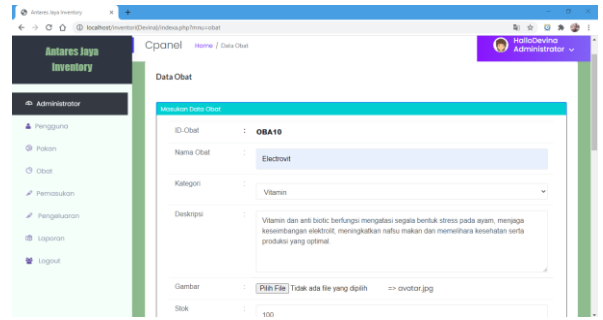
Antares Jaya Inventory

localhost/inventori/Devina/index.php?mnu=obat

Antares Jaya Inventory

Cpanel Home / Data Obat

HalloDevina Administrator

Data Obat

Administrator

Pengguna

Pakan

Obat

Pemasukan

Pengeluaran

Laporan

Logout

Masukan Data Obat

ID-Obat : OBA10

Nama Obat : Electrovit

Kategori : Vitamin

Deskripsi : Vitamin dan anti biotic berfungsi mengatasi segala bentuk stress pada ayam, menjaga keseimbangan elektrolit, meningkatkan nafsu makan dan memelihara kesehatan serta produksi yang optimal

Gambar : Pilih File Tidak ada file yang dipilih => avatar.jpg

Stok : 100